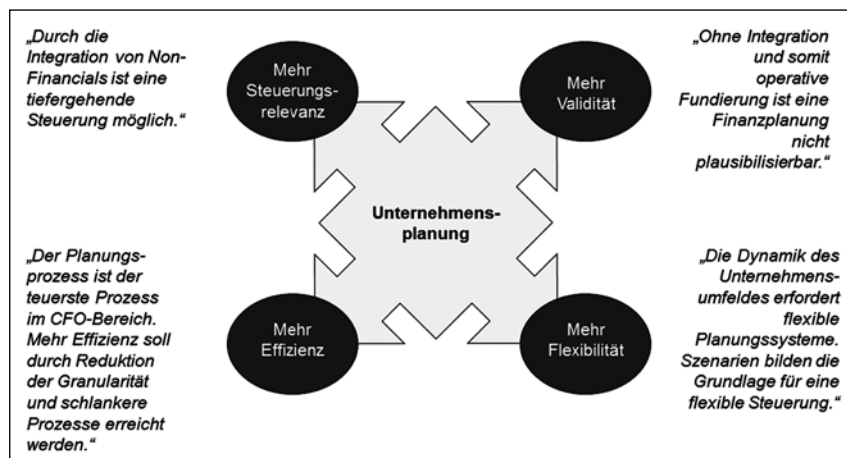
„Durch die Integration von Non-Financials ist eine tiefergehende Steuerung möglich.“

Mehr Steuerungsrelevanz

Mehr Validität

„Ohne Integration und somit operative Fundierung ist eine Finanzplanung nicht plausibilisierbar.“

Unternehmensplanung

„Der Planungsprozess ist der teuerste Prozess im CFO-Bereich. Mehr Effizienz soll durch Reduktion der Granularität und schlankere Prozesse erreicht werden.“

Mehr Effizienz

Mehr Flexibilität

„Die Dynamik des Unternehmensumfeldes erfordert flexible Planungssysteme. Szenarien bilden die Grundlage für eine flexible Steuerung.“